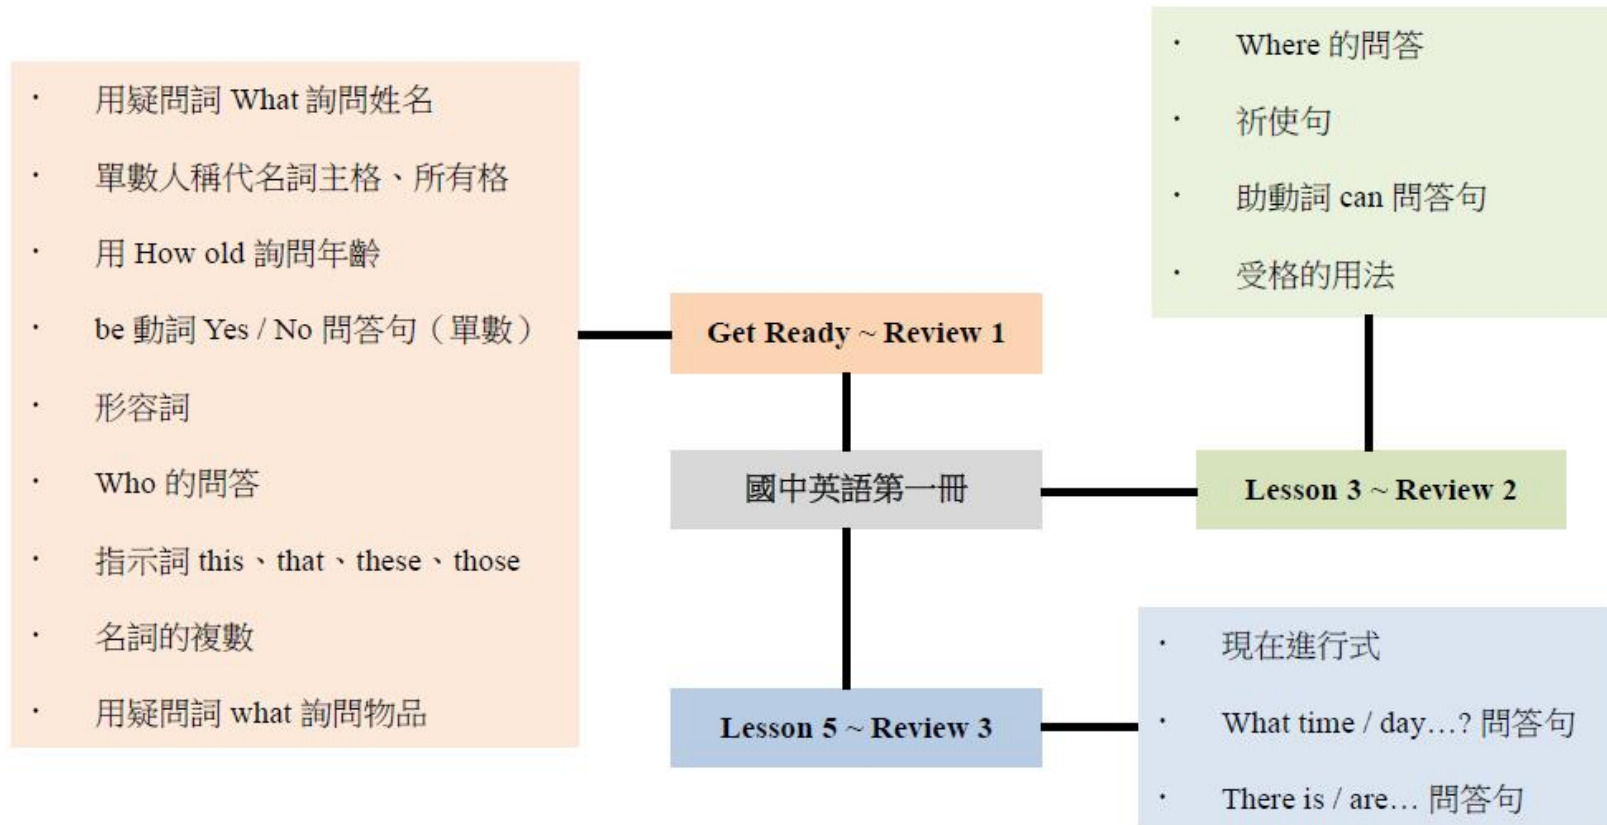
· 用疑問詞 What 詢問姓名
· 單數人稱代名詞主格、所有格
· 用 How old 詢問年齡
· be 動詞 Yes / No 問答句（單數）
· 形容詞
· Who 的問答
· 指示詞 this、that、these、those
· 名詞的複數
· 用疑問詞 what 詢問物品

Get Ready ~ Review 1

國中英語第一冊

Lesson 5 ~ Review 3

· Where 的問答
· 祈使句
· 助動詞 can 問答句
· 受格的用法

Lesson 3 ~ Review 2

· 現在進行式
· What time / day…? 問答句
· There is / are… 問答句